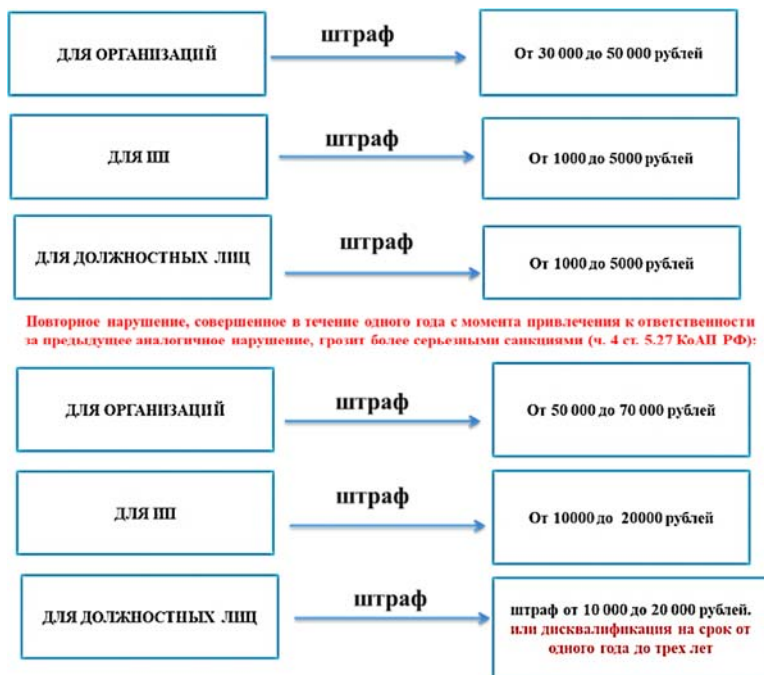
ДЛЯ ОРГАНИЗАЦИЙ

штраф

От 30 000 до 50 000 рублей

ДЛЯ ИП

штраф

От 1000 до 5000 рублей

ДЛЯ ДОЛЖНОСТНЫХ ЛИЦ

штраф

От 1000 до 5000 рублей

Повторное нарушение, совершенное в течение одного года с момента привлечения к ответственности за предыдущее аналогичное нарушение, грозит более серьезными санкциями (ч. 4 ст. 5.27 КоАП РФ):

ДЛЯ ОРГАНИЗАЦИЙ

штраф

От 50 000 до 70 000 рублей

ДЛЯ ИП

штраф

От 10000 до 20000 рублей

ДЛЯ ДОЛЖНОСТНЫХ ЛИЦ

штраф

штраф от 10 000 до 20 000 рублей. или дисквалификация на срок от одного года до трех лет